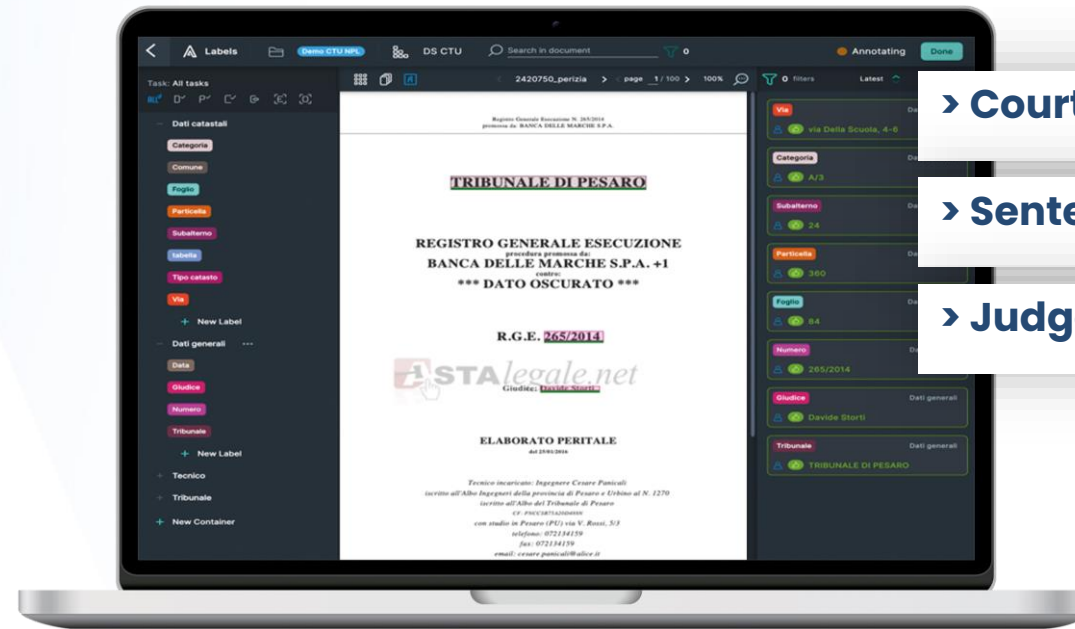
Labels Demo CTU NPL DS CTU Search in document 0 Annotating Done

Task: All tasks

Dati catastali
Categoria
Comune
Foglio
Particella
Subalterno
tabella
Tipo catasto
Via
+ New Label
Dati generali ···
Data
Giudice
Numero
Tribunale
+ New Label
Tecnico
Tribunale
+ New Container

2420750_perizia > page 1 / 100 > 100%

Registro Generale Esecuzione N. 265/2014
promossa da: BANCA DELLE MARCHE S.P.A.

TRIBUNALE DI PESARO

REGISTRO GENERALE ESECUZIONE
procedura promossa da:
BANCA DELLE MARCHE S.P.A. +1
contro:
*** DATO OSCURATO ***

R.G.E. 265/2014

ASTAlegale.net

Giudice: Davide Storti

ELABORATO PERITALE
del 25/01/2016

Tecnico incaricato: Ingegnere Cesare Panicali
iscritto all'Albo Ingegneri della provincia di Pesaro e Urbino al N. 1270
iscritto all'Albo del Tribunale di Pesaro
CF: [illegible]
con studio in Pesaro (PU) via V. Rossi, 3/3
telefono: 072134159
fax: 072134159
email: cesare.panicali@alice.it

0 filters Latest

Via
via Della Scuola, 4-6
Categoria
A/3
Subalterno
24
Particella
360
Foglio
84
Numero
265/2014
Giudice Dati generali
Davide Storti
Tribunale Dati generali
TRIBUNALE DI PESARO

› Court
› Sente
› Judg